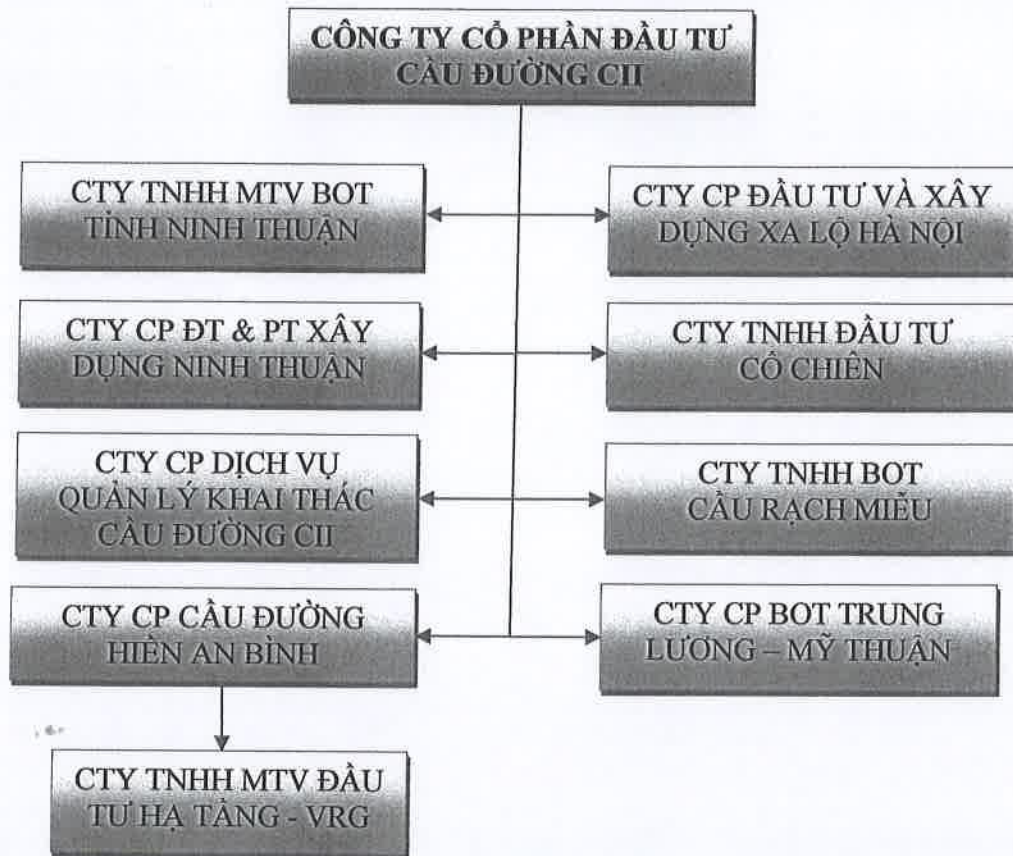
CÔNG TY CỔ PHẦN ĐẦU TƯ CẦU ĐƯỜNG CII

CTY TNHH MTV BOT TỈNH NINH THUẬN

CTY CP ĐẦU TƯ VÀ XÂY DỰNG XA LỘ HÀ NỘI

CTY CP ĐT & PT XÂY DỰNG NINH THUẬN

CTY TNHH ĐẦU TƯ CỔ CHIÊN

CTY CP DỊCH VỤ QUẢN LÝ KHAI THÁC CẦU ĐƯỜNG CII

CTY TNHH BOT CẦU RẠCH MIỄU

CTY CP CẦU ĐƯỜNG HIỀN AN BÌNH

CTY CP BOT TRUNG LƯƠNG – MỸ THUẬN

CTY TNHH MTV ĐẦU TƯ HẠ TẦNG - VRG